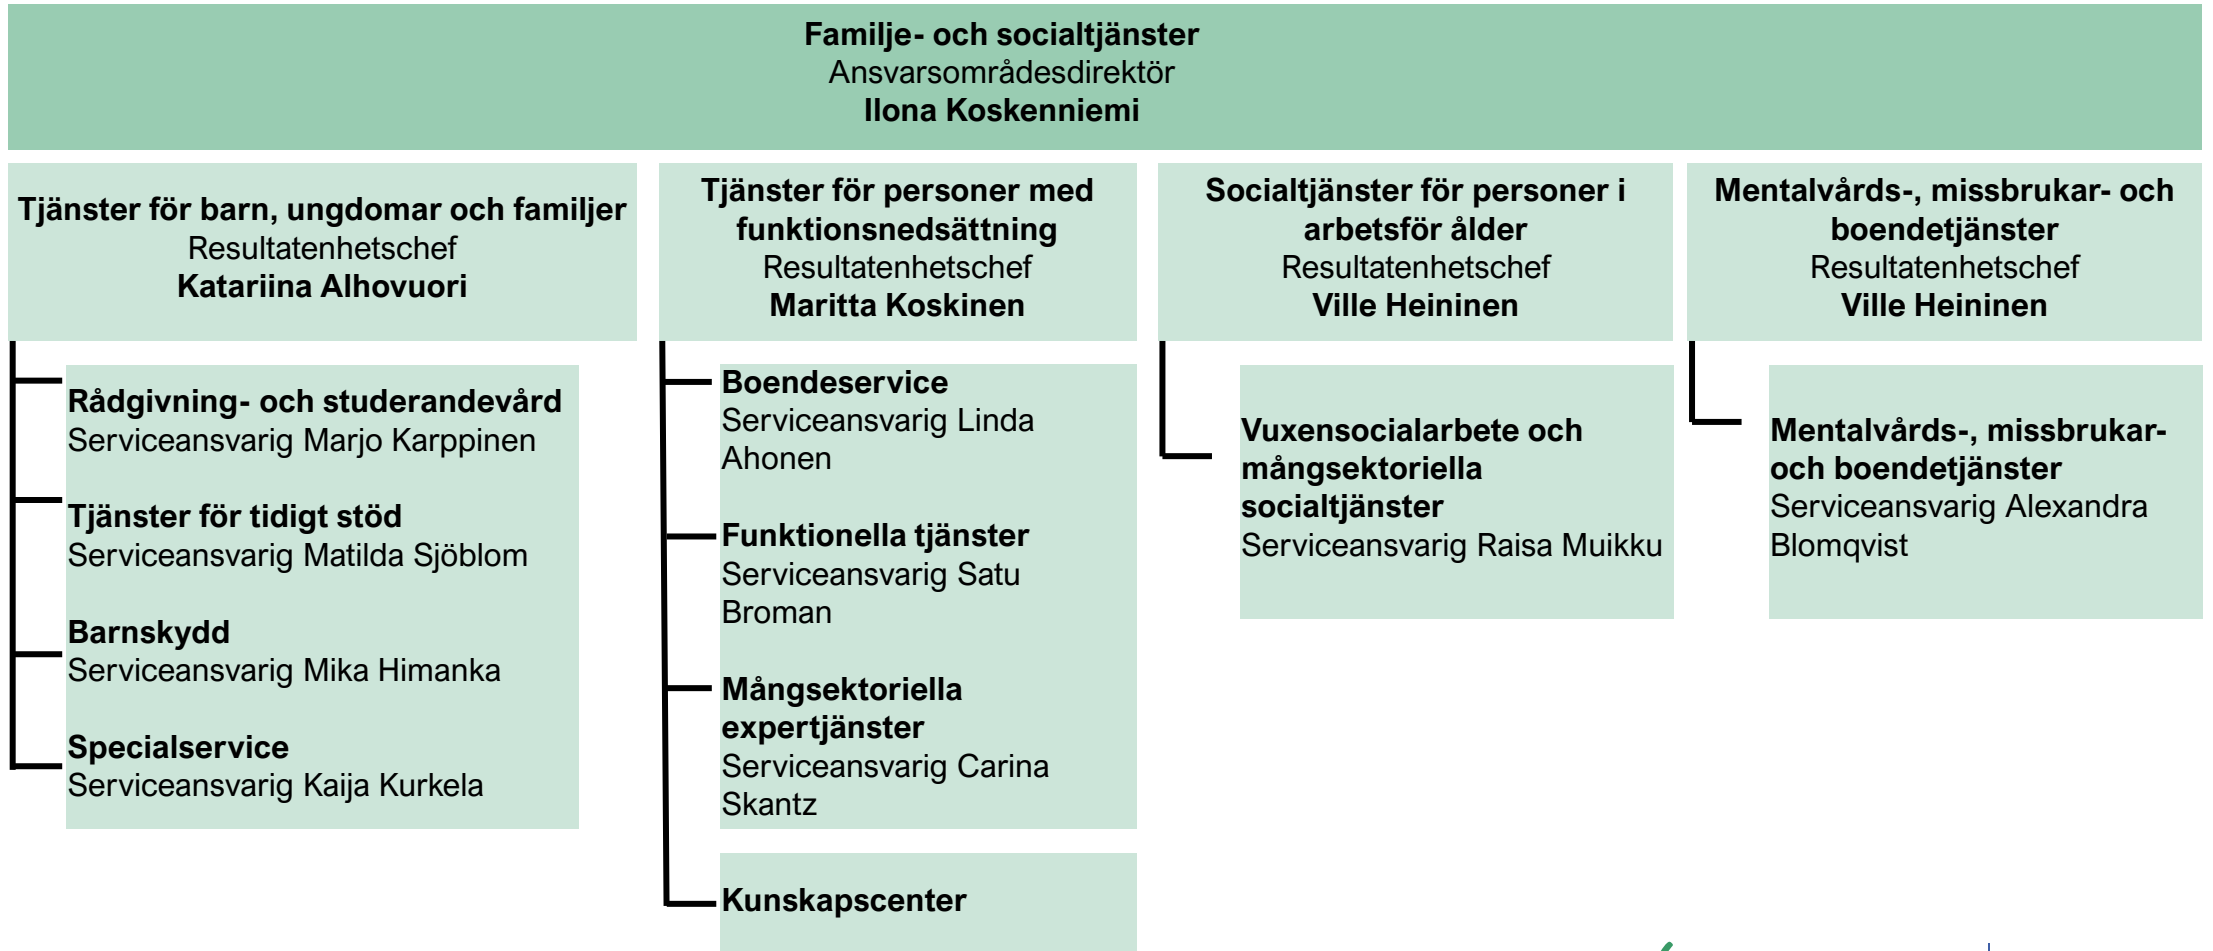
**Familje- och socialtjänster**
Ansvarsområdesdirektör
**Ilona Koskenniemi**

**Tjänster för barn, ungdomar och familjer**
Resultatenhetschef
**Katariina Alhovuori**

**Rådgivning- och studerandevård**
Serviceansvarig Marjo Karppinen

**Tjänster för tidigt stöd**
Serviceansvarig Matilda Sjöblom

**Barnskydd**
Serviceansvarig Mika Himanka

**Specialservice**
Serviceansvarig Kaija Kurkela

**Tjänster för personer med funktionsnedsättning**
Resultatenhetschef
**Maritta Koskinen**

**Boendeservice**
Serviceansvarig Linda Ahonen

**Funktionella tjänster**
Serviceansvarig Satu Broman

**Mångsektoriella expertjänster**
Serviceansvarig Carina Skantz

**Kunskapscenter**

**Socialtjänster för personer i arbetsför ålder**
Resultatenhetschef
**Ville Heininen**

**Vuxensocialarbete och mångsektoriella socialtjänster**
Serviceansvarig Raisa Muikku

**Mentalvårds-, missbrukar- och boendetjänster**
Resultatenhetschef
**Ville Heininen**

**Mentalvårds-, missbrukar- och boendetjänster**
Serviceansvarig Alexandra Blomqvist